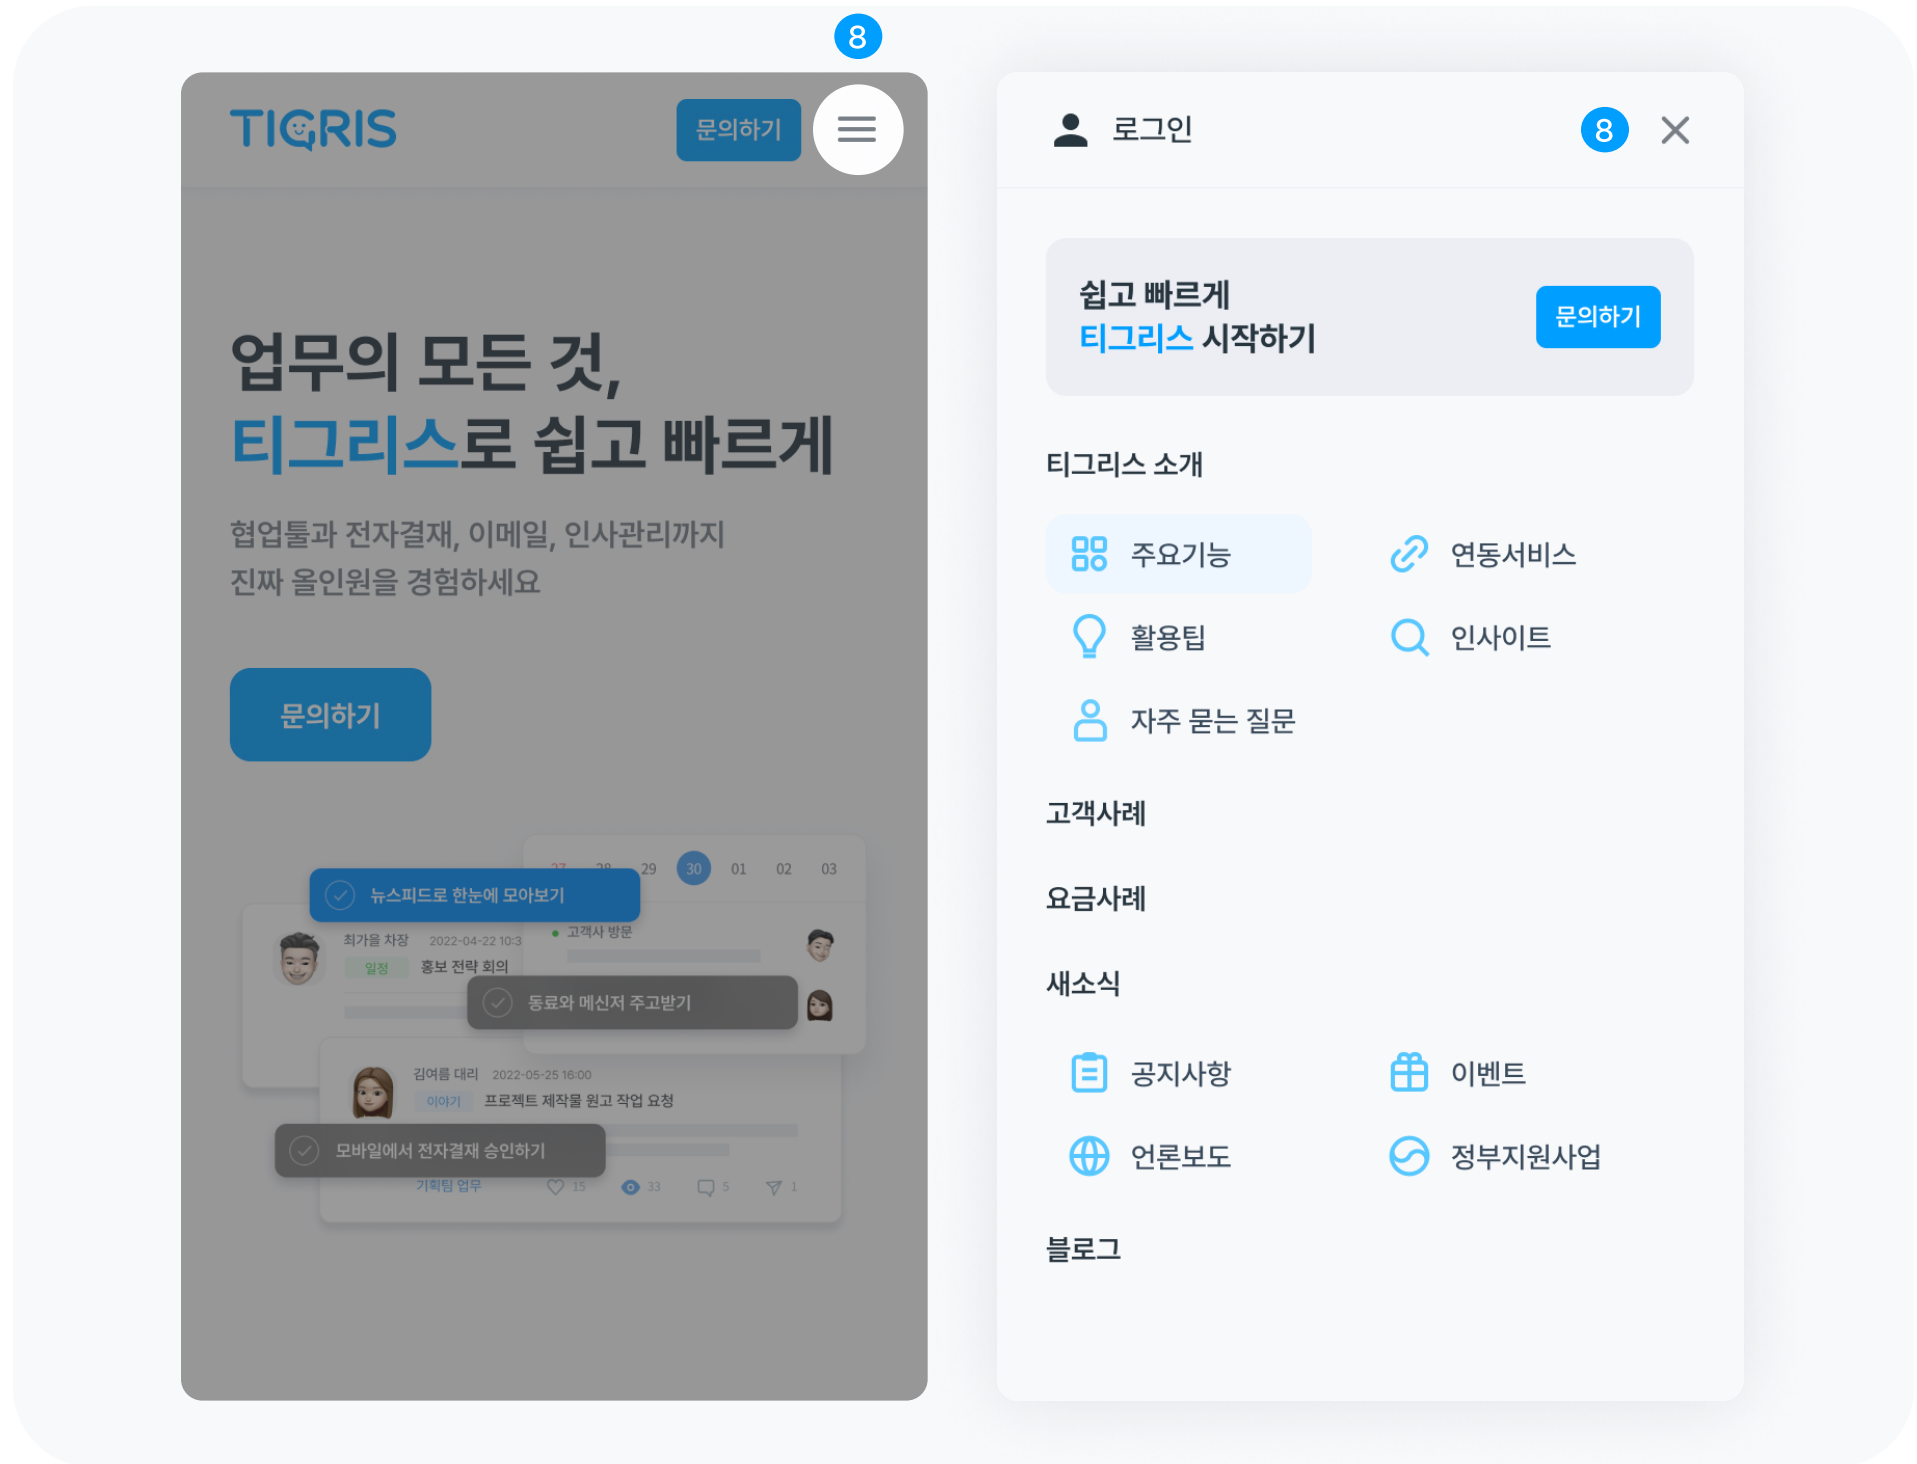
8

TIGRIS

문의하기

업무의 모든 것,
티그리스로 쉽고 빠르게

협업툴과 전자결재, 이메일, 인사관리까지
진짜 올인원을 경험하세요

문의하기

27 28 29 30 01 02 03

뉴스피드로 한눈에 모아보기

최가을 차장 2022-04-22 10:3
일정 홍보 전략 회의

고객사 방문

동료와 메신저 주고받기

김여름 대리 2022-05-25 16:00
이야기 프로젝트 제작물 원고 작업 요청

모바일에서 전자결재 승인하기

기획팀 업무 15 33 5 1

로그인 8

쉽고 빠르게
티그리스 시작하기

문의하기

티그리스 소개

주요기능
연동서비스
활용팁
인사이트
자주 묻는 질문

고객사례

요금사례

새소식

공지사항
이벤트
언론보도
정부지원사업

블로그